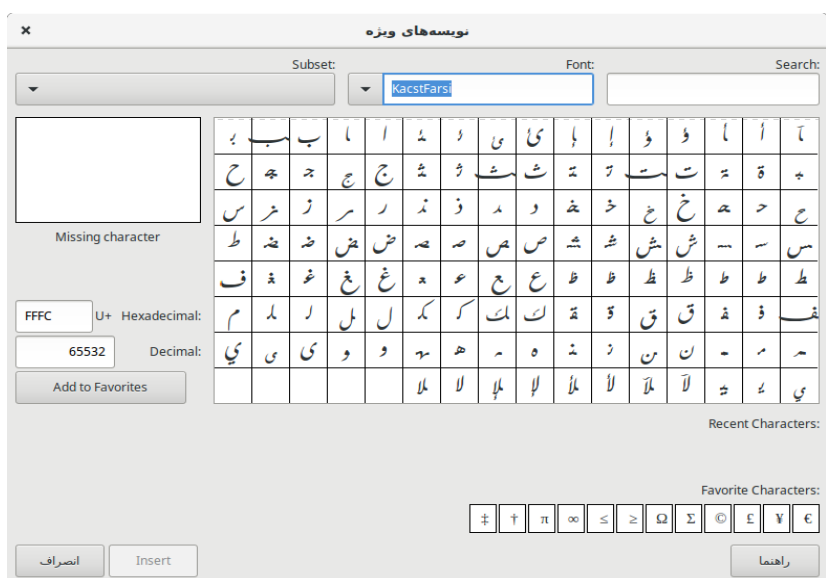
× نویسه‌های ویژه

Subset:

Font: KacstFarsi

Search:

Missing character

FFFC U+ Hexadecimal:

65532 Decimal:

Add to Favorites

Recent Characters:

Favorite Characters:

| ‡ | † | π | ∞ | ≤ | ≥ | Ω | Σ | © | £ | ¥ | € |
|---|---|---|---|---|---|---|---|---|---|---|---|

انصراف Insert راهنما